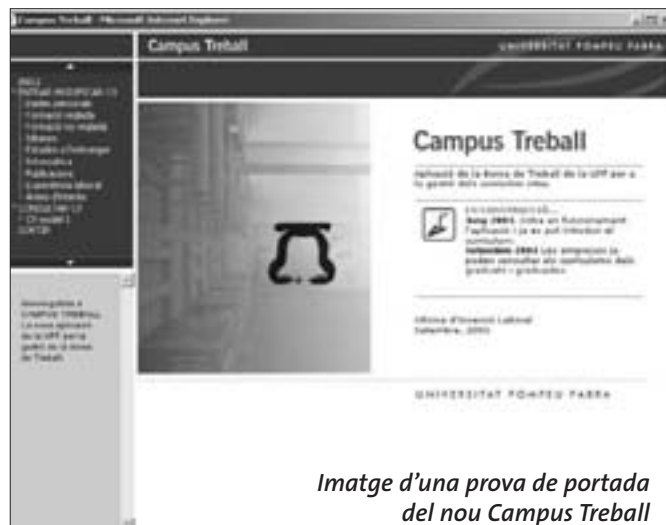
Campus Treball - Microsoft Internet Explorer

Campus Treball

UNIVERSITAT POMPEU FABRA

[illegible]

Campus Treball

Aplicació de la Borsa de Treball de la UPF per a la gestió dels currículum vitae.

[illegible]
Juny 2003. Entra en funcionament l'aplicació i ja es pot introduir el currículum.
Setembre 2003. Les empreses ja poden consultar els currículums dels graduats i graduades.

Oficina d'Inserció Laboral
Setembre, 2003

UNIVERSITAT POMPEU FABRA

Benvinguts a CAMPUS TREBALL. La nova aplicació de la UPF per la gestió de la borsa de Treball

Imatge d'una prova de portada del nou Campus Treball